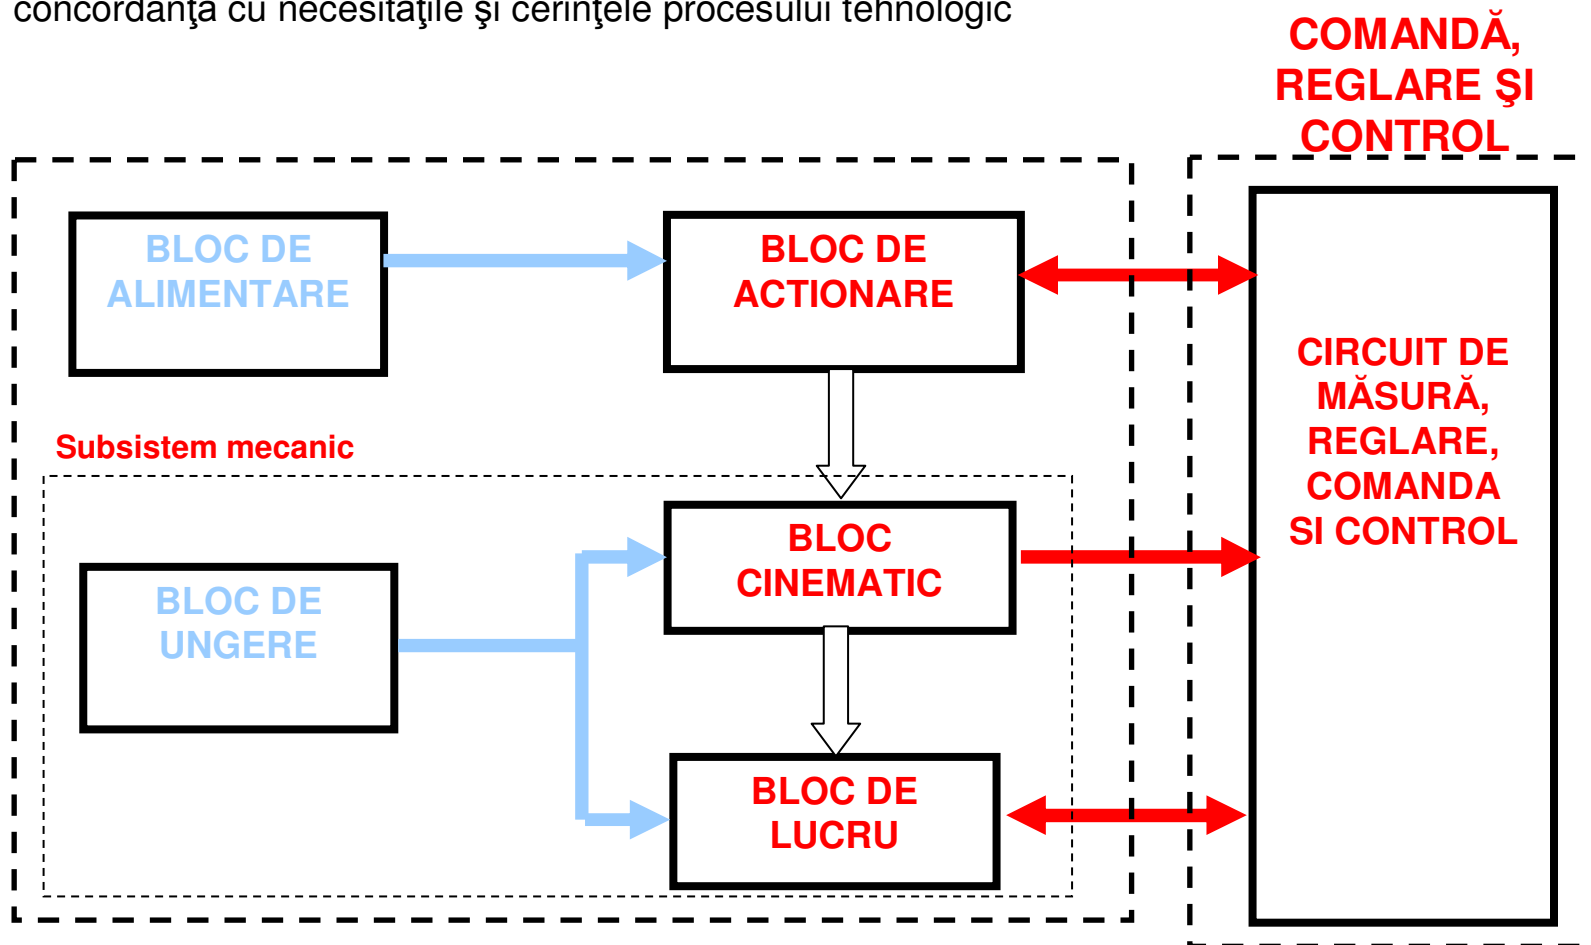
concordanţa cu necesitaţile şi cerinţele procesului tehnologic

COMANDĂ, REGLARE ŞI CONTROL

BLOC DE ALIMENTARE

BLOC DE ACTIONARE

Subsistem mecanic

BLOC DE UNGERE

BLOC CINEMATIC

BLOC DE LUCRU

CIRCUIT DE MĂSURĂ, REGLARE, COMANDA SI CONTROL